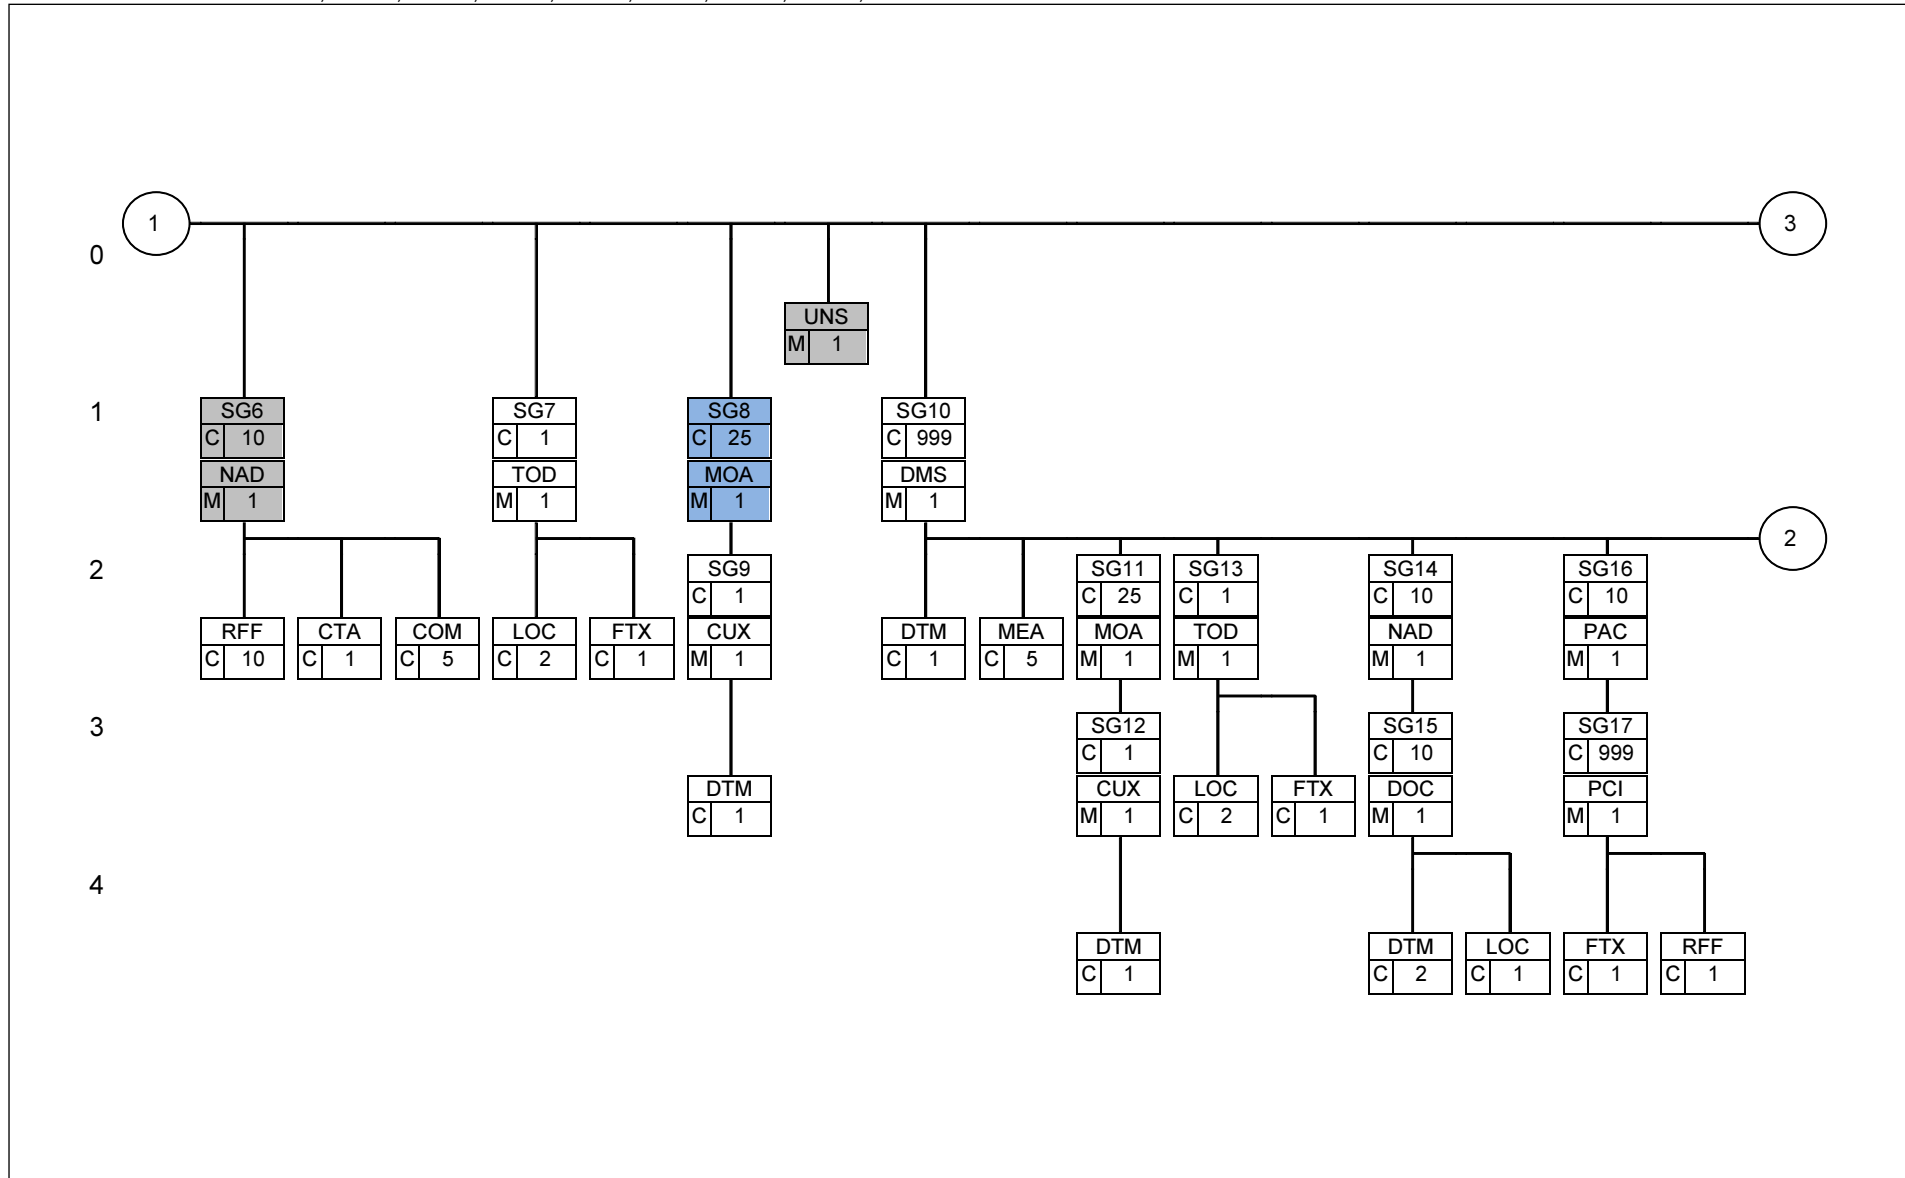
1

3

0

UNS
M 1

1

SG6
C 10
NAD
M 1

SG7
C 1
TOD
M 1

SG8
C 25
MOA
M 1

SG10
C 999
DMS
M 1

2

2

RFF
C 10

CTA
C 1

COM
C 5

LOC
C 2

FTX
C 1

SG9
C 1
CUX
M 1

DTM
C 1

MEA
C 5

SG11
C 25
MOA
M 1

SG13
C 1
TOD
M 1

SG14
C 10
NAD
M 1

SG16
C 10
PAC
M 1

3

DTM
C 1

SG12
C 1
CUX
M 1

LOC
C 2

FTX
C 1

SG15
C 10
DOC
M 1

SG17
C 999
PCI
M 1

4

DTM
C 1

DTM
C 2

LOC
C 1

FTX
C 1

RFF
C 1